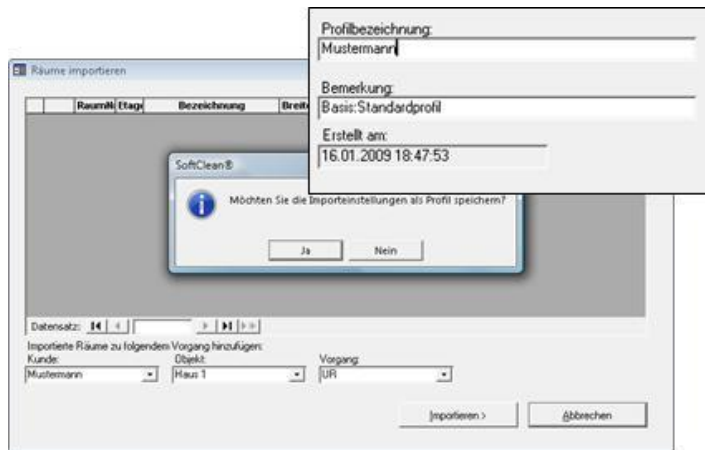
Profilbezeichnung:
Mustermann

Bemerkung:
Basis:Standardprofil

Erstellt am:
16.01.2009 18:47:53

Räume importieren

| | RaumN | Etage | Bezeichnung | Breit |
|---|---|---|---|---|

SoftClean®

Möchten Sie die Importeinstellungen als Profil speichern?

Ja Nein

Datensatz: 14 ◄ ► ►| ►*

Importierte Räume zu folgendem Vorgang hinzufügen:
Kunde: Mustermann
Objekt: Haus 1
Vorgang: UR

Importieren >
Abbrechen